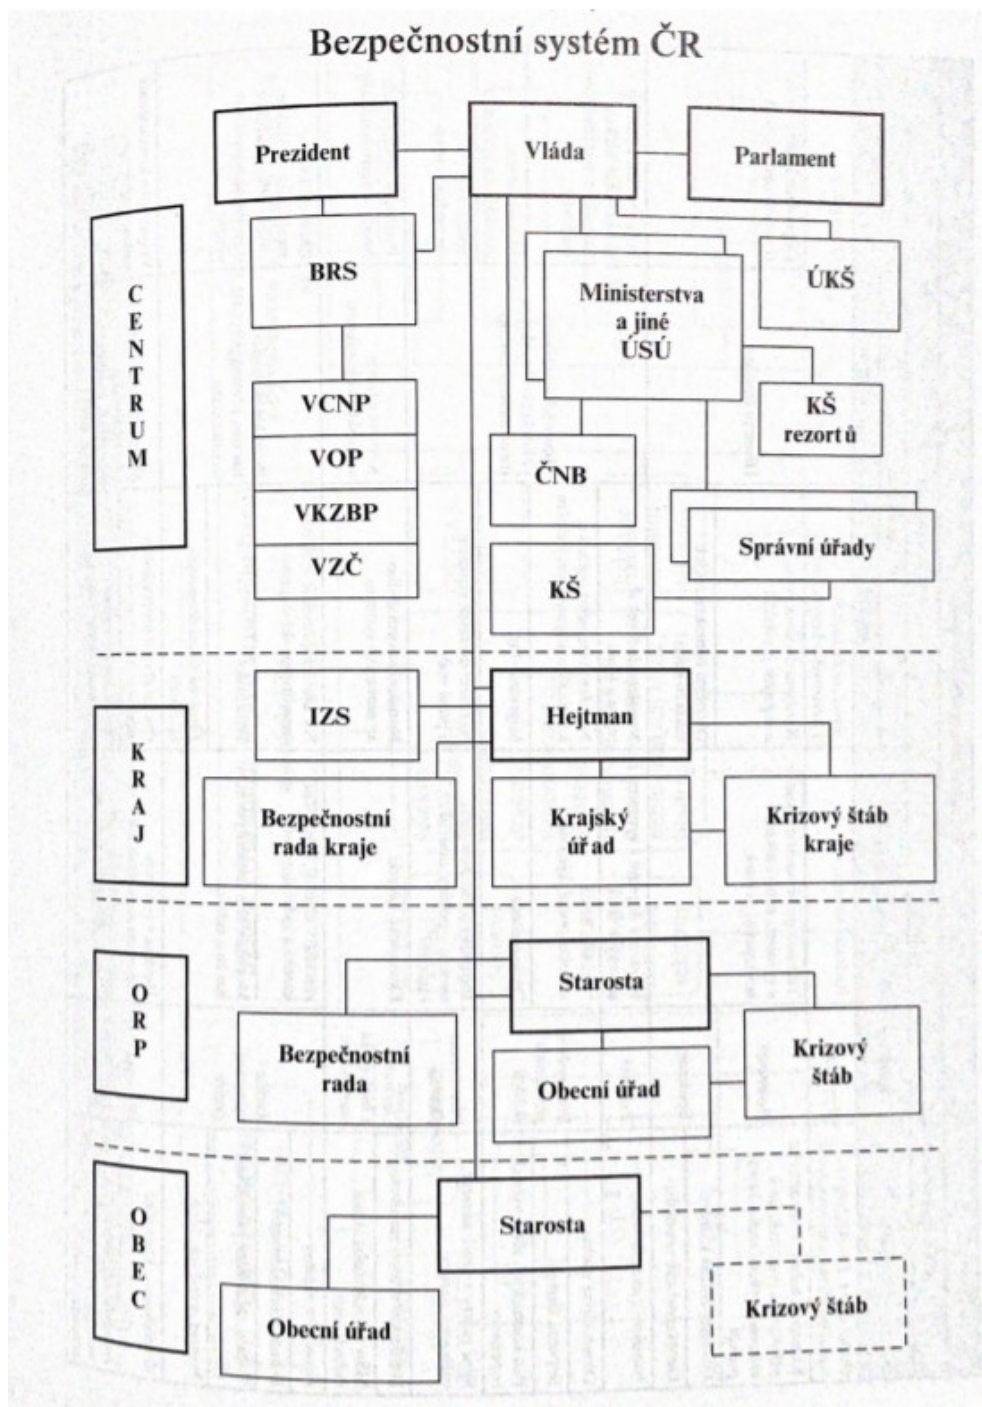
Bezpečnostní systém ČR

Prezident

Vláda

Parlament

CENTRUM

BRS

Ministerstva a jiné ÚSÚ

ÚKŠ

VCNP

VOP

VKZBP

VZČ

KŠ rezortů

ČNB

Správní úřady

KŠ

KRAJ

IZS

Hejtman

Bezpečnostní rada kraje

Krajský úřad

Krizový štáb kraje

ORP

Starosta

Bezpečnostní rada

Obecní úřad

Krizový štáb

OBEC

Starosta

Obecní úřad

Krizový štáb